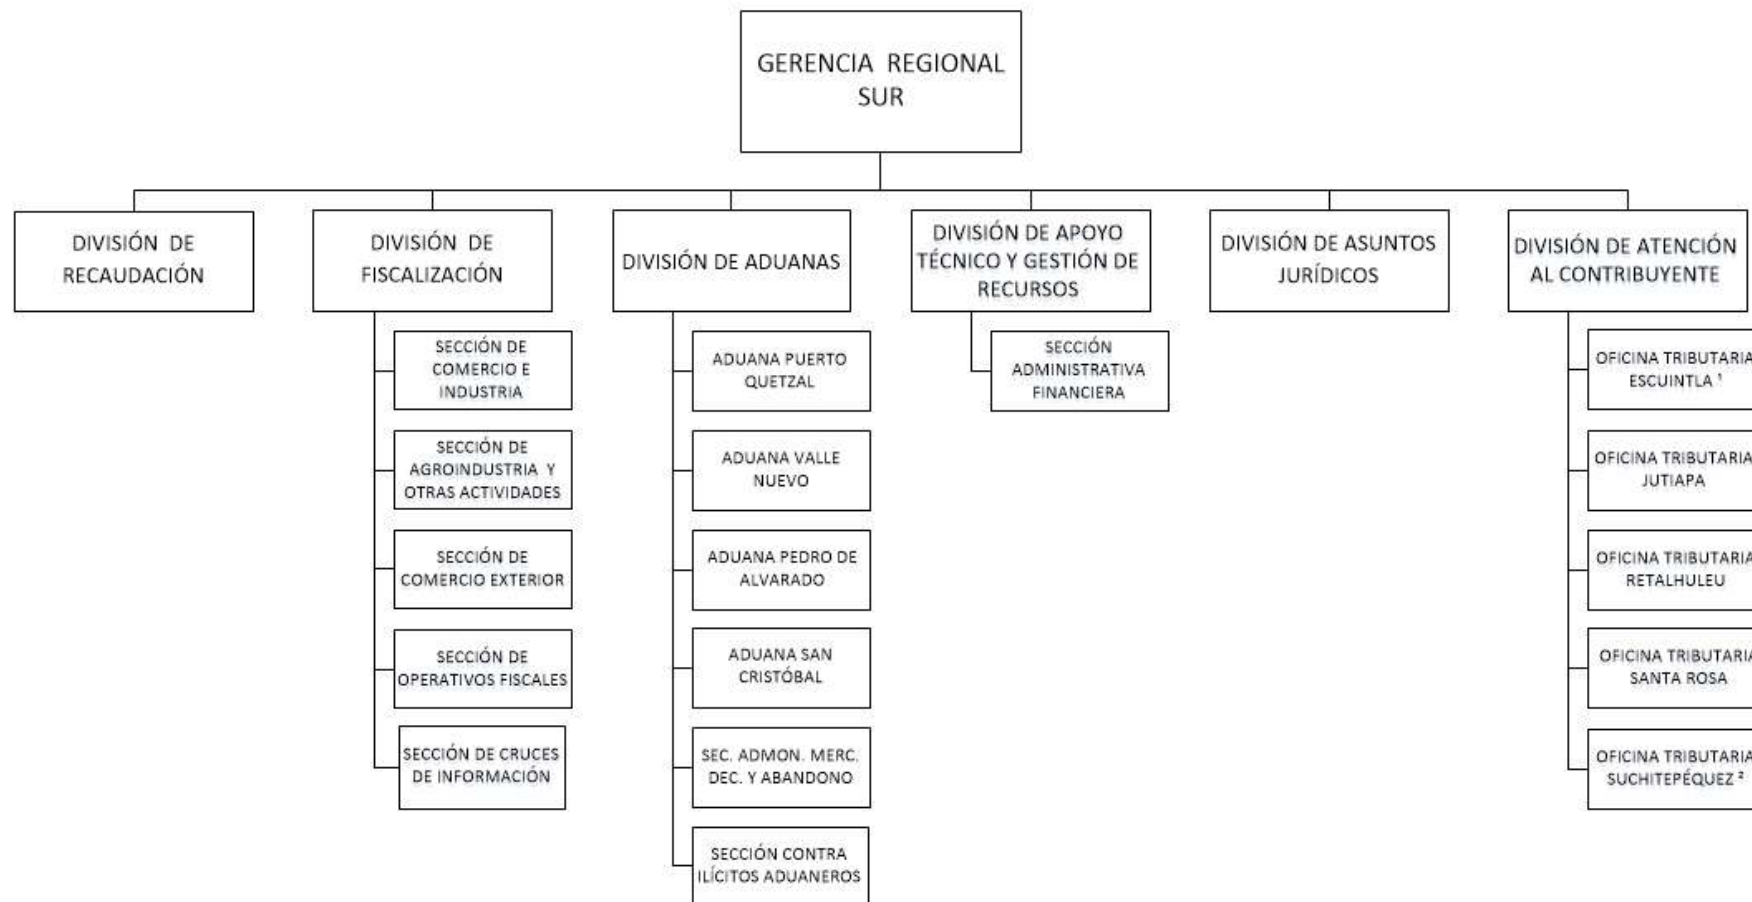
GERENCIA REGIONAL SUR

DIVISIÓN DE RECAUDACIÓN

DIVISIÓN DE FISCALIZACIÓN

SECCIÓN DE COMERCIO E INDUSTRIA

SECCIÓN DE AGROINDUSTRIA Y OTRAS ACTIVIDADES

SECCIÓN DE COMERCIO EXTERIOR

SECCIÓN DE OPERATIVOS FISCALES

SECCIÓN DE CRUCES DE INFORMACIÓN

DIVISIÓN DE ADUANAS

ADUANA PUERTO QUETZAL

ADUANA VALLE NUEVO

ADUANA PEDRO DE ALVARADO

ADUANA SAN CRISTÓBAL

SEC. ADMON. MERC. DEC. Y ABANDONO

SECCIÓN CONTRA ILÍCITOS ADUANEROS

DIVISIÓN DE APOYO TÉCNICO Y GESTIÓN DE RECURSOS

SECCIÓN ADMINISTRATIVA FINANCIERA

DIVISIÓN DE ASUNTOS JURÍDICOS

DIVISIÓN DE ATENCIÓN AL CONTRIBUYENTE

OFICINA TRIBUTARIA ESCUINTLA $^1$

OFICINA TRIBUTARIA JUTIAPA

OFICINA TRIBUTARIA RETALHULEU

OFICINA TRIBUTARIA SANTA ROSA

OFICINA TRIBUTARIA SUCHITEPÉQUEZ $^2$